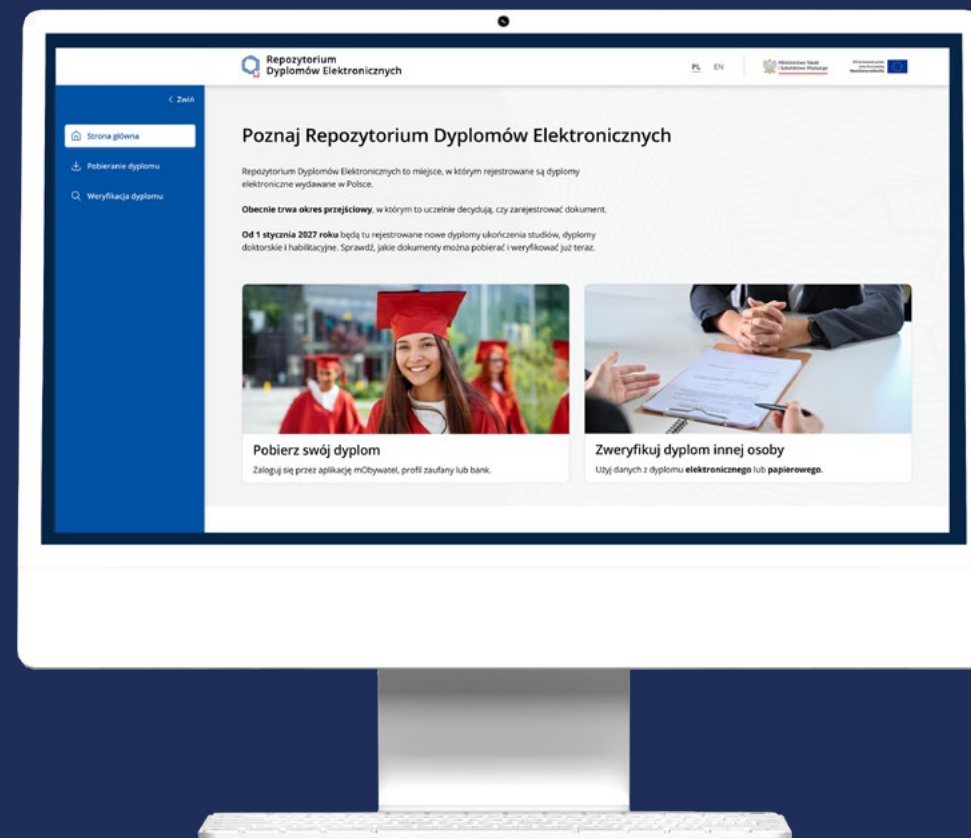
Repozytorium
Dyplomów Elektronicznych

PL EN

Ministerstwo Nauki i Szkolnictwa Wyższego

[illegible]

< Zwiń

Strona główna

Pobieranie dyplomu

Weryfikacja dyplomu

Poznaj Repozytorium Dyplomów Elektronicznych

Repozytorium Dyplomów Elektronicznych to miejsce, w którym rejestrowane są dyplomy elektroniczne wydawane w Polsce.

**Obecnie trwa okres przejściowy**, w którym to uczelnie decydują, czy zarejestrować dokument.

**Od 1 stycznia 2027 roku** będą tu rejestrowane nowe dyplomy ukończenia studiów, dyplomy doktorskie i habilitacyjne. Sprawdź, jakie dokumenty można pobierać i weryfikować już teraz.

Pobierz swój dyplom
Zaloguj się przez aplikację mObywatel, profil zaufany lub bank.

Zweryfikuj dyplom innej osoby
Użyj danych z dyplomu **elektronicznego** lub **papierowego**.